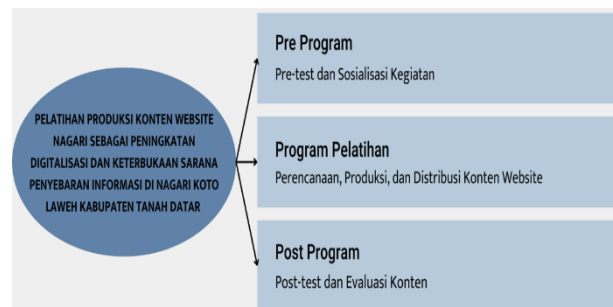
PELATIHAN PRODUKSI KONTEN WEBSITE NAGARI SEBAGAI PENINGKATAN DIGITALISASI DAN KETERBUKAAN SARANA PENYEBARAN INFORMASI DI NAGARI KOTO LAWEH KABUPATEN TANAH DATAR

Pre Program
Pre-test dan Sosialisasi Kegiatan

Program Pelatihan
Perencanaan, Produksi, dan Distribusi Konten Website

Post Program
Post-test dan Evaluasi Konten